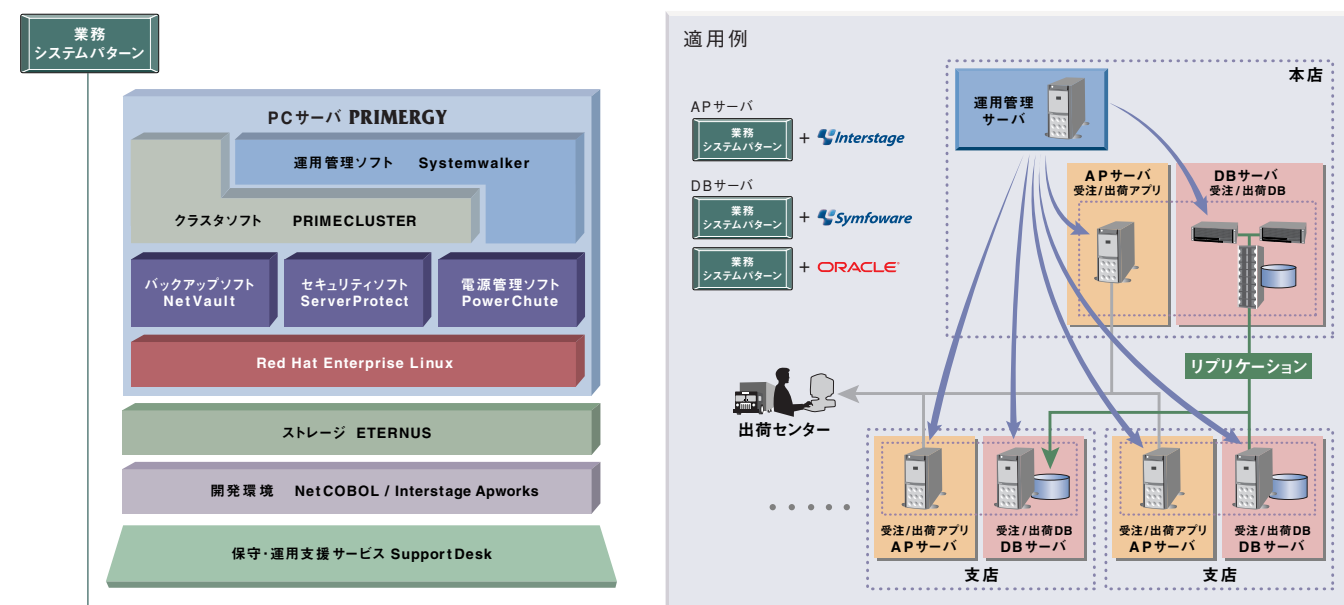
業務
システムパターン

PCサーバ PRIMERGY

運用管理ソフト Systemwalker

クラスタソフト PRIMECLUSTER

バックアップソフト
NetVault

セキュリティソフト
ServerProtect

電源管理ソフト
PowerChute

Red Hat Enterprise Linux

ストレージ ETERNUS

開発環境 NetCOBOL / Interstage Apworks

保守・運用支援サービス SupportDesk

適用例

APサーバ
業務
システムパターン + Interstage

DBサーバ
業務
システムパターン + Symfoware

業務
システムパターン + ORACLE

本店

運用管理
サーバ

APサーバ
受注/出荷アプリ

DBサーバ
受注/出荷DB

リプリケーション

出荷センター

受注/出荷アプリ
APサーバ

受注/出荷DB
DBサーバ

支店

受注/出荷アプリ
APサーバ

受注/出荷DB
DBサーバ

支店